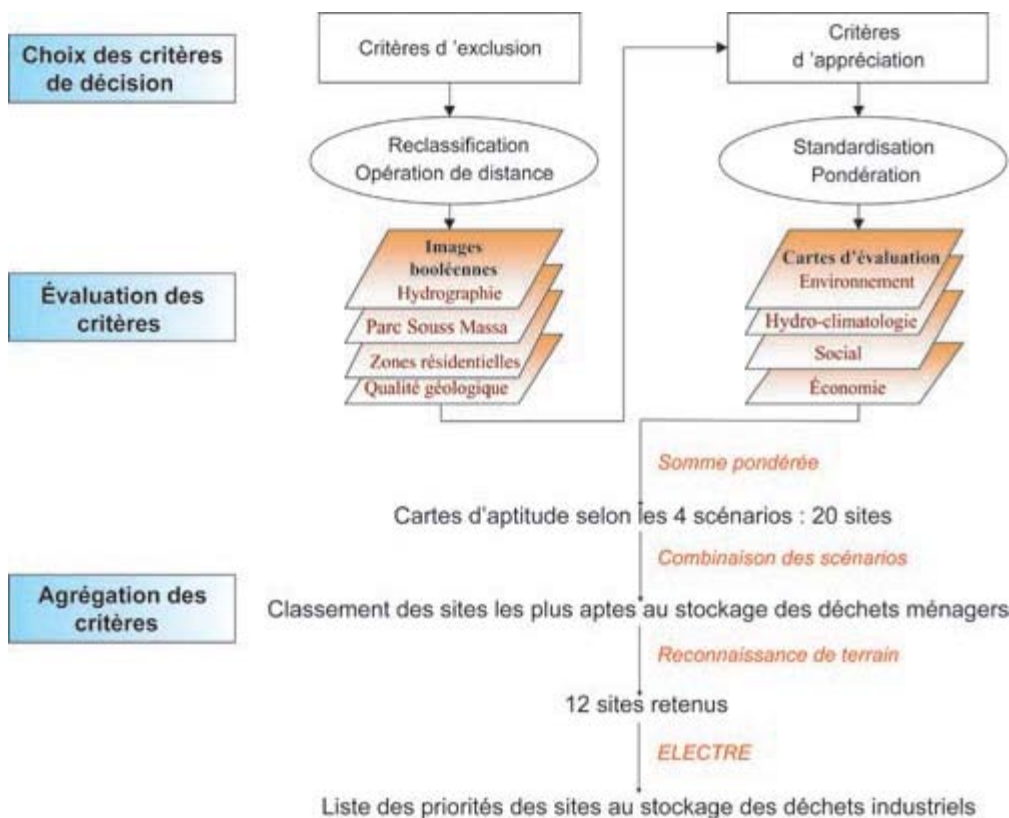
Choix des critères de décision

Critères d 'exclusion

Critères d 'appréciation

Reclassification
Opération de distance

Standardisation
Pondération

Évaluation des critères

Images booléennes
Hydrographie
Parc Souss Massa
Zones résidentielles
Qualité géologique

Cartes d'évaluation
Environnement
Hydro-climatologie
Social
Économie

Somme pondérée

Cartes d'aptitude selon les 4 scénarios : 20 sites

Combinaison des scénarios

Agrégation des critères

Classement des sites les plus aptes au stockage des déchets ménagers

Reconnaissance de terrain

12 sites retenus

ELECTRE

Liste des priorités des sites au stockage des déchets industriels